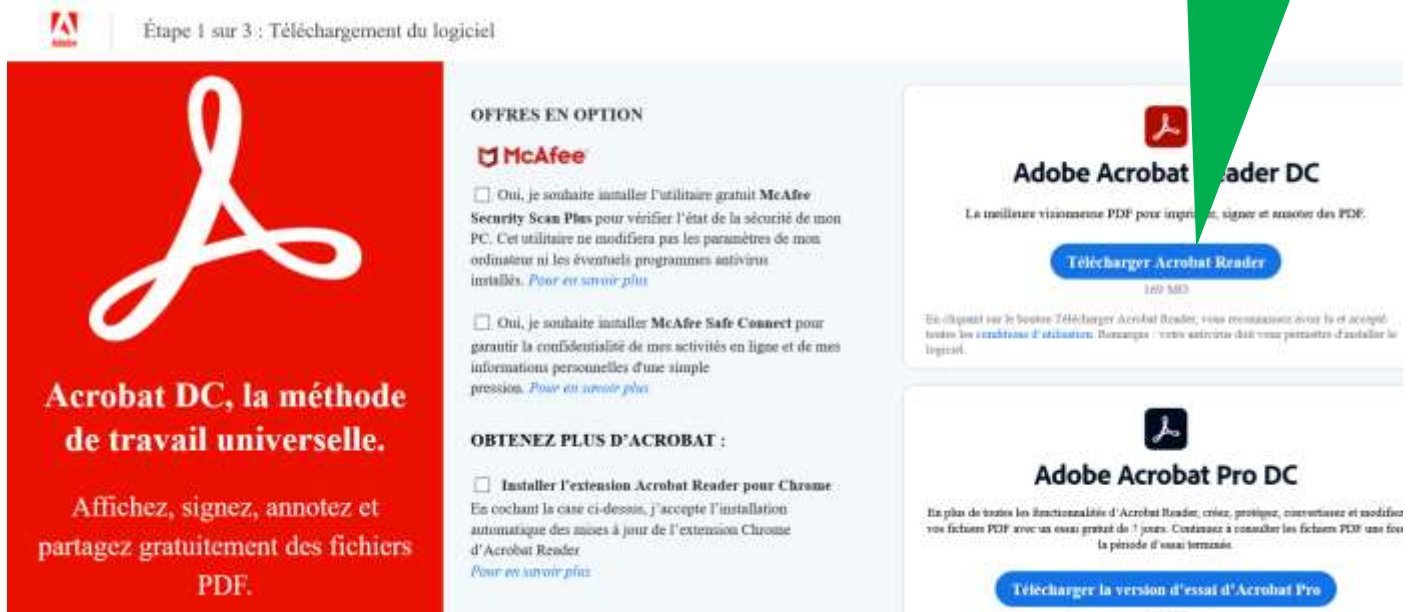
Adobe

Étape 1 sur 3 : Téléchargement du logiciel

Acrobat DC, la méthode de travail universelle.

Affichez, signez, annotez et partagez gratuitement des fichiers PDF.

OFFRES EN OPTION

McAfee

Oui, je souhaite installer l'utilitaire gratuit McAfee Security Scan Plus pour vérifier l'état de la sécurité de mon PC. Cet utilitaire ne modifiera pas les paramètres de mon ordinateur ni les éventuels programmes antivirus installés. Pour en savoir plus

Oui, je souhaite installer McAfee Safe Connect pour garantir la confidentialité de mes activités en ligne et de mes informations personnelles d'une simple pression. Pour en savoir plus

OBTENEZ PLUS D'ACROBAT :

Installer l'extension Acrobat Reader pour Chrome
En cochant la case ci-dessus, j'accepte l'installation automatique des mises à jour de l'extension Chrome d'Acrobat Reader
Pour en savoir plus

Adobe Acrobat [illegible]ader DC

La meilleure visionneuse PDF pour impri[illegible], signer et annoter des PDF.

Télécharger Acrobat Reader

169 MB

En cliquant sur le bouton Télécharger Acrobat Reader, vous reconnaissez avoir lu et accepté toutes les conditions d'utilisation. Remarque : votre antivirus doit vous permettre d'installer le logiciel.

Adobe Acrobat Pro DC

En plus de toutes les fonctionnalités d'Acrobat Reader, créez, protégez, convertissez et modifiez vos fichiers PDF avec un essai gratuit de 7 jours. Continuez à consulter les fichiers PDF une fois la période d'essai terminée.

Télécharger la version d'essai d'Acrobat Pro